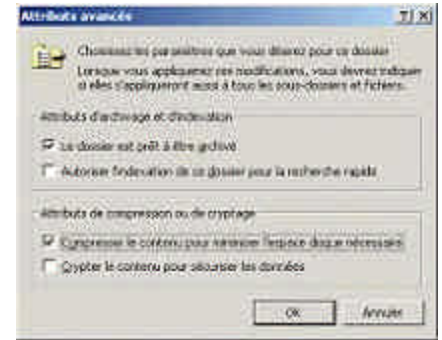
Attributs avancés

?| X|

Choisissez les paramètres que vous désirez pour ce dossier

Lorsque vous appliquerez ces modifications, vous devrez indiquer si elles s'appliqueront aussi à tous les sous-dossiers et fichiers.

Attributs d'archivage et d'indexation

Le dossier est prêt à être archivé

Autoriser l'indexation de ce dossier pour la recherche rapide

Attributs de compression ou de cryptage

Compresser le contenu pour minimiser l'espace disque nécessaire

Crypter le contenu pour sécuriser les données

OK

Annuler